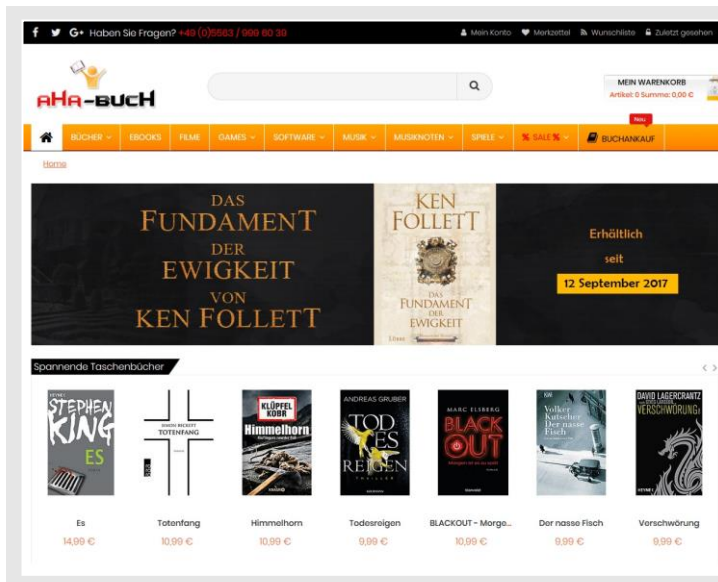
f G+ Haben Sie Fragen? +49 (0)5563 / 999 60 30

Mein Konto Merkzettel Wunschliste Zuletzt gesehen

AHA-BUCH

MEIN WARENKORB
Artikel: 0 Summe: 0,00 €

Neu

BÜCHER EBOOKS FILME GAMES SOFTWARE MUSIK MUSIKNOTEN SPIELE % SALE % BUCHANKAUF

Home

DAS FUNDAMENT DER EWIGKEIT VON KEN FOLLETT

KEN FOLLETT
DAS FUNDAMENT DER EWIGKEIT
Lübbe

Erhältlich seit
12 September 2017

Spannende Taschenbücher

STEPHEN KING ES

SIMON BECKETT TOTENFANG

KLÜPFEL KOBR Himmelhorn

ANDREAS GRUBER TODES REIGEN THRILLER

MARC ELSBERG BLACK OUT

Volker Kutscher Der nasse Fisch

DAVID LAGERCRANTZ VERSCHWÖRUNG

Es
14,99 €

Totenfang
10,99 €

Himmelhorn
10,99 €

Todesreigen
9,99 €

BLACKOUT - Morge...
10,99 €

Der nasse Fisch
9,99 €

Verschwörung
9,99 €